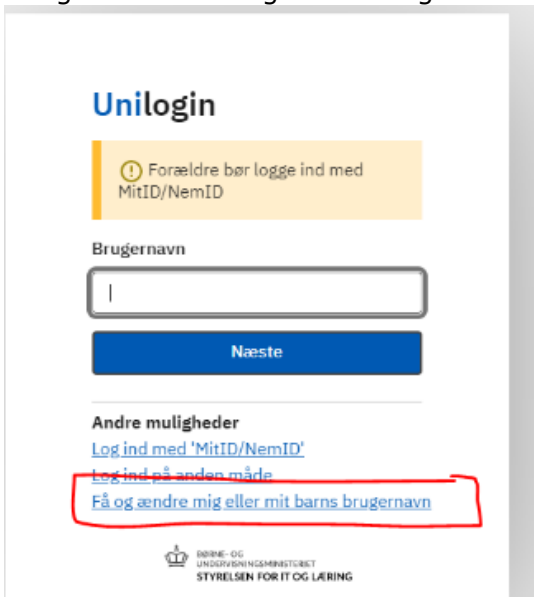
Unilogin

Forældre bør logge ind med MitID/NemID

Brugernavn

Næste

Andre muligheder
Log ind med 'MitID/NemID'
Log ind på anden måde
Få og ændre mig eller mit barns brugernavn

BØRNE- OG UNDERVISNINGSMINISTERIET
STYRELSEN FOR IT OG LÆRING